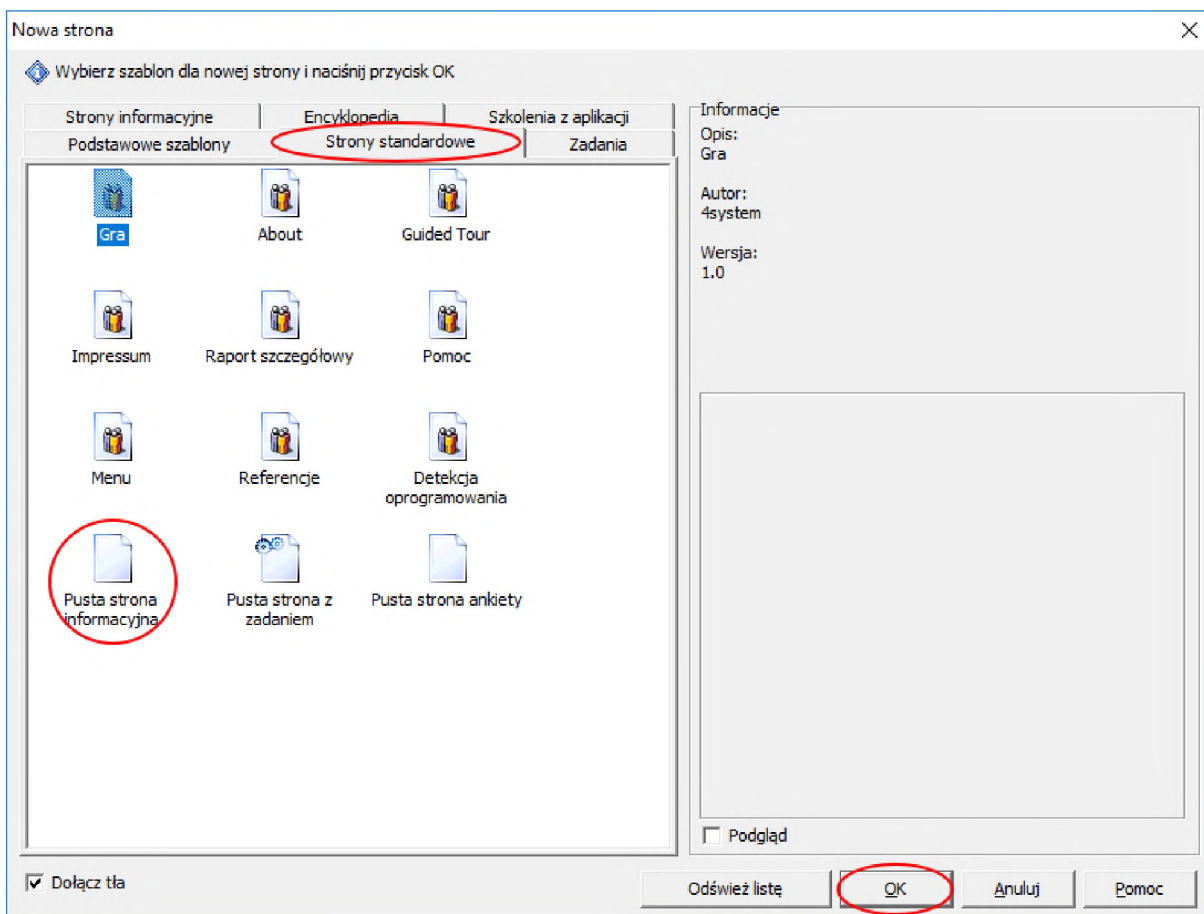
Nowa strona

Wybierz szablon dla nowej strony i naciśnij przycisk OK

Strony informacyjne
Encyklopedia
Szkolenia z aplikacji
Podstawowe szablony
Strony standardowe
Zadania

Gra
About
Guided Tour
Impressum
Raport szczegółowy
Pomoc
Menu
Referencje
Detekcja oprogramowania
Pusta strona informacyjna
Pusta strona z zadaniem
Pusta strona ankiety

Informacje
Opis:
Gra

Autor:
4system

Wersja:
1.0

Podgląd

Dołącz tła

Odśwież listę
OK
Anuluj
Pomoc